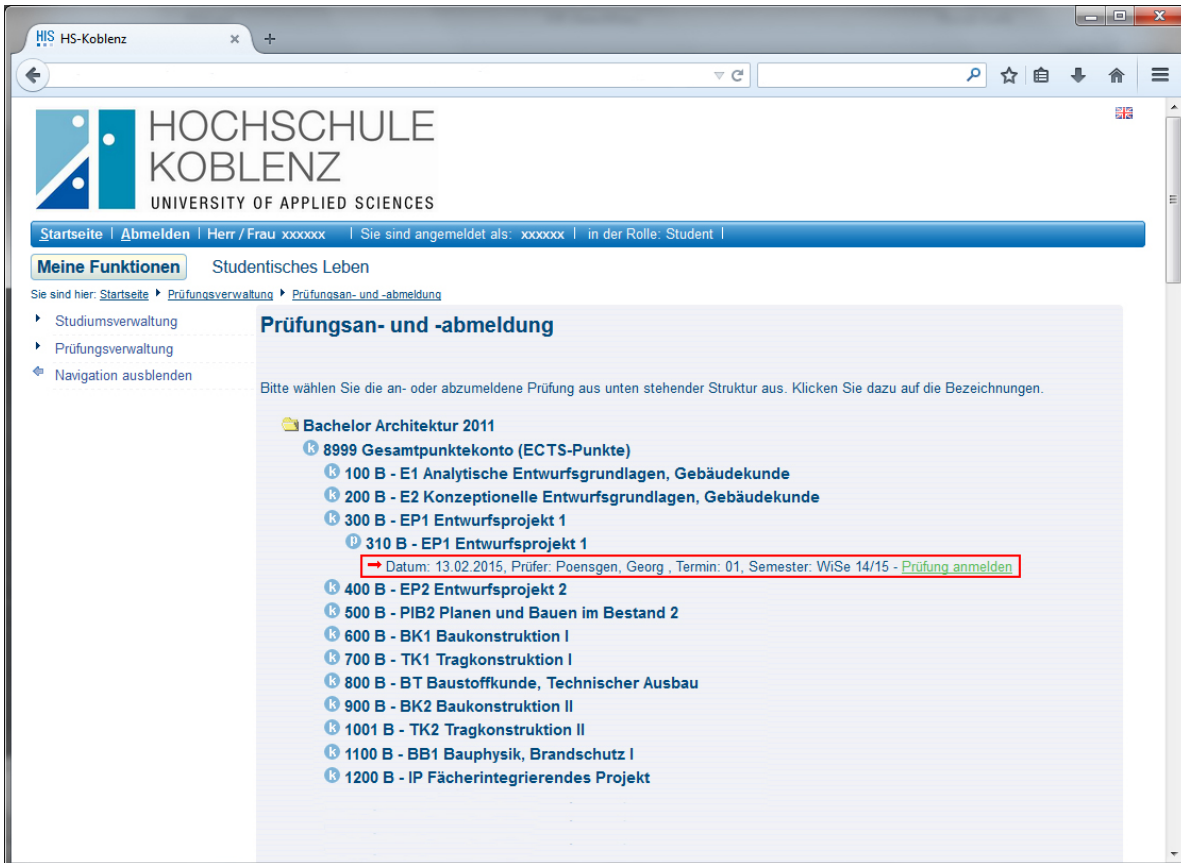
HIS HS-Koblenz × +

HOCHSCHULE
KOBLENZ
UNIVERSITY OF APPLIED SCIENCES

Startseite | Abmelden | Herr / Frau xxxxxx | Sie sind angemeldet als: xxxxxx | in der Rolle: Student |

Meine Funktionen Studentisches Leben

Sie sind hier: Startseite ▸ Prüfungsverwaltung ▸ Prüfungsan- und -abmeldung

Studiumsverwaltung
Prüfungsverwaltung
Navigation ausblenden

Prüfungsan- und -abmeldung

Bitte wählen Sie die an- oder abzumeldene Prüfung aus unten stehender Struktur aus. Klicken Sie dazu auf die Bezeichnungen.

Bachelor Architektur 2011
k 8999 Gesamtpunktekonto (ECTS-Punkte)
k 100 B - E1 Analytische Entwurfsgrundlagen, Gebäudekunde
k 200 B - E2 Konzeptionelle Entwurfsgrundlagen, Gebäudekunde
k 300 B - EP1 Entwurfsprojekt 1
p 310 B - EP1 Entwurfsprojekt 1
Datum: 13.02.2015, Prüfer: Poensgen, Georg , Termin: 01, Semester: WiSe 14/15 - Prüfung anmelden
k 400 B - EP2 Entwurfsprojekt 2
k 500 B - PIB2 Planen und Bauen im Bestand 2
k 600 B - BK1 Baukonstruktion I
k 700 B - TK1 Tragkonstruktion I
k 800 B - BT Baustoffkunde, Technischer Ausbau
k 900 B - BK2 Baukonstruktion II
k 1001 B - TK2 Tragkonstruktion II
k 1100 B - BB1 Bauphysik, Brandschutz I
k 1200 B - IP Fächerintegrierendes Projekt